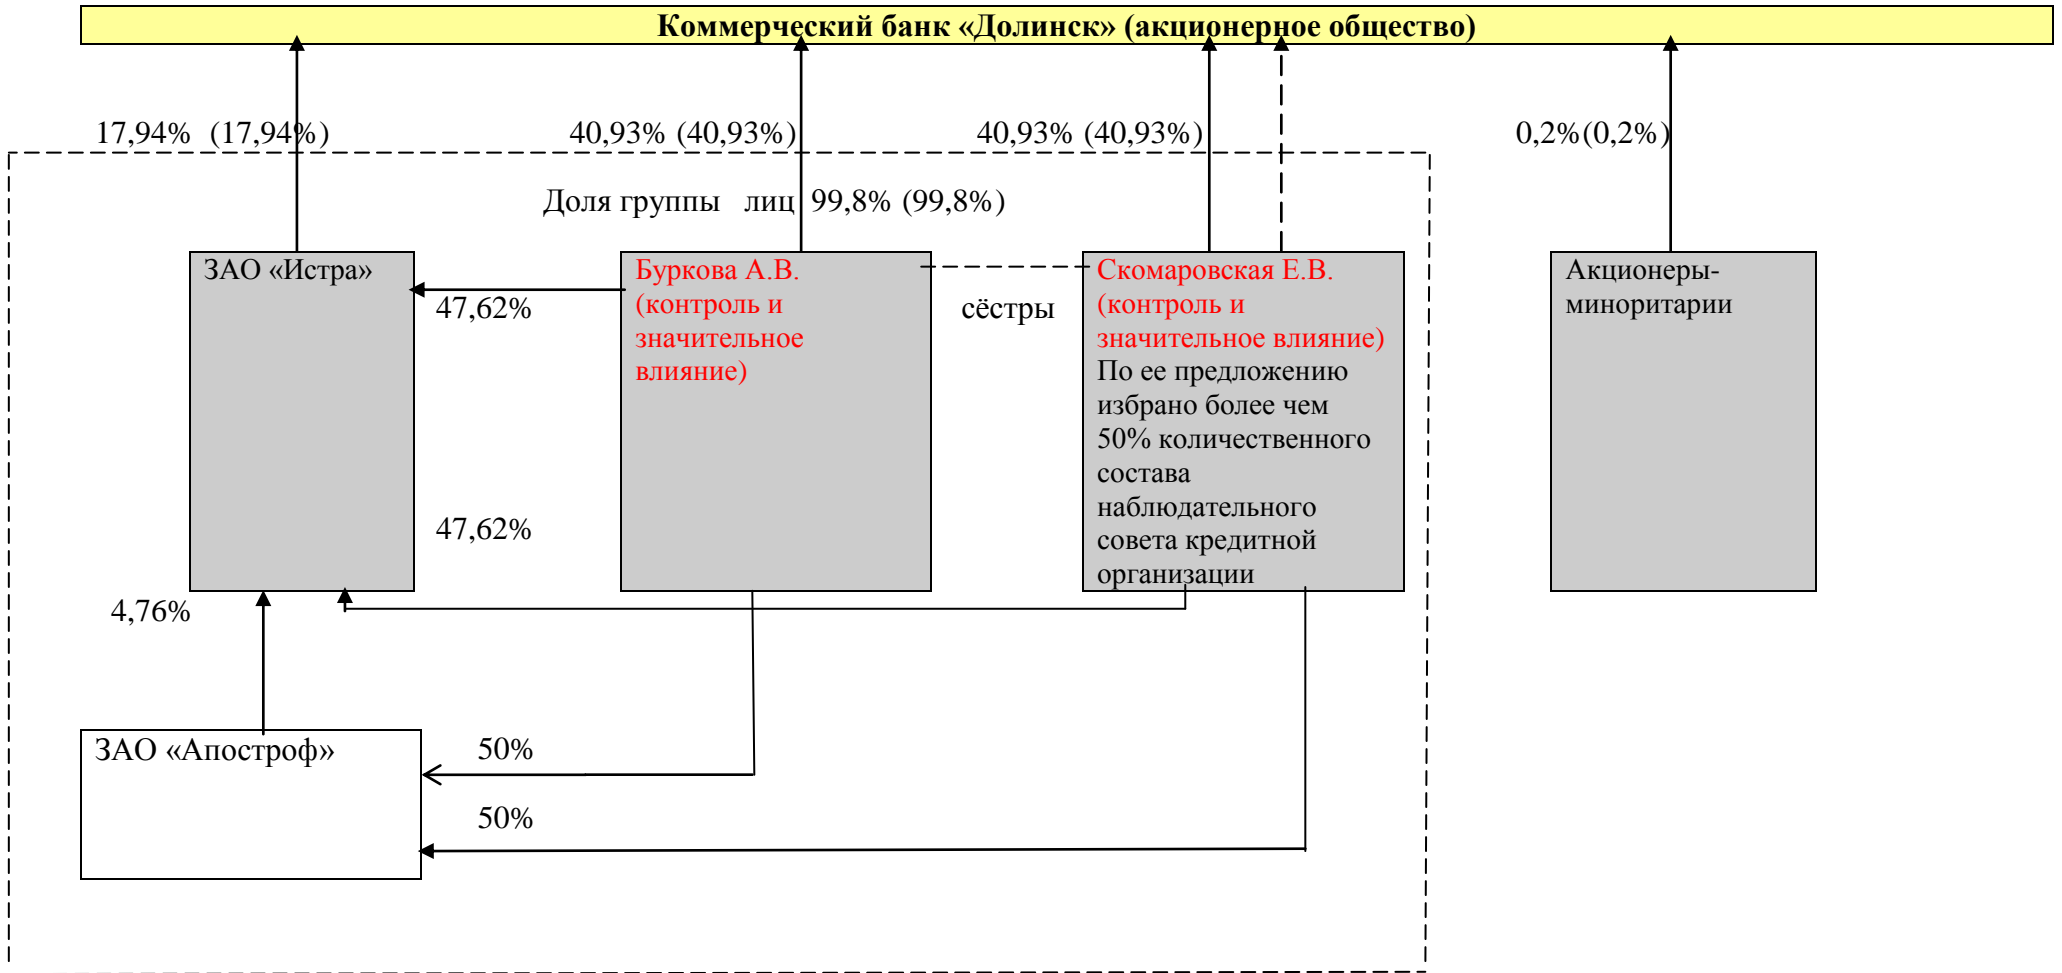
Коммерческий банк «Долинск» (акционерное общество)

17,94% (17,94%)

40,93% (40,93%)

40,93% (40,93%)

0,2%(0,2%)

Доля группы лиц 99,8% (99,8%)

ЗАО «Истра»

47,62%

Буркова А.В. (контроль и значительное влияние)

сёстры

Скомаровская Е.В. (контроль и значительное влияние) По ее предложению избрано более чем 50% количественного состава наблюдательного совета кредитной организации

Акционеры-миноритарии

47,62%

4,76%

ЗАО «Апостроф»

50%

50%